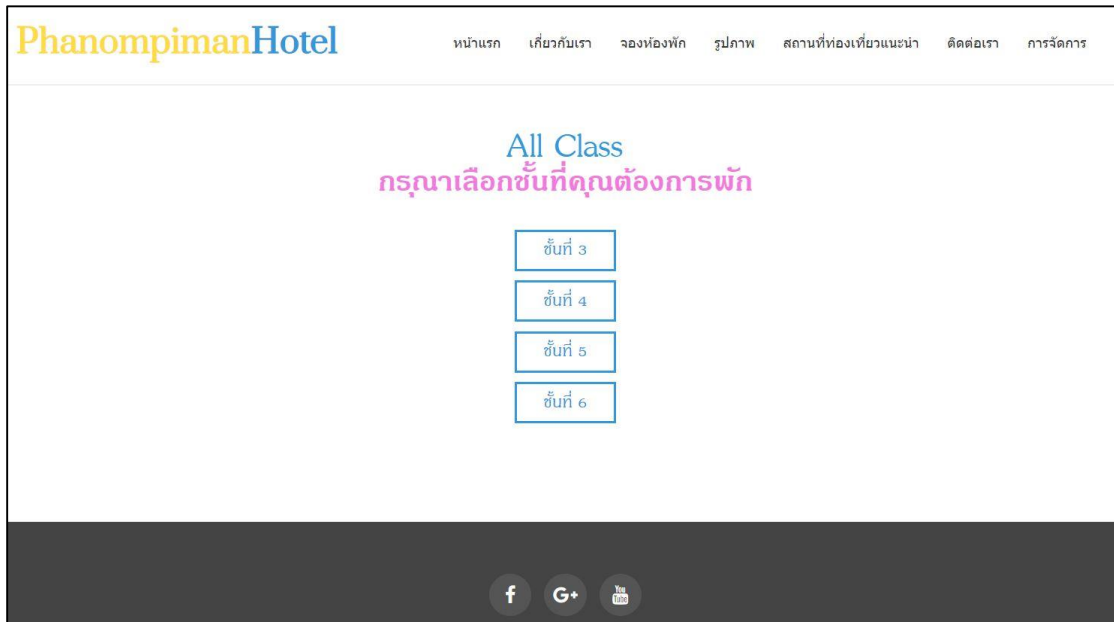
PhanompimanHotel

หน้าแรก เกี่ยวกับเรา จองห้องพัก รูปภาพ สถานที่ท่องเที่ยวแนะนำ ติดต่อเรา การจัดการ

All Class
กรุณาเลือกชั้นที่คุณต้องการพัก

ชั้นที่ 3

ชั้นที่ 4

ชั้นที่ 5

ชั้นที่ 6

f G+ You Tube